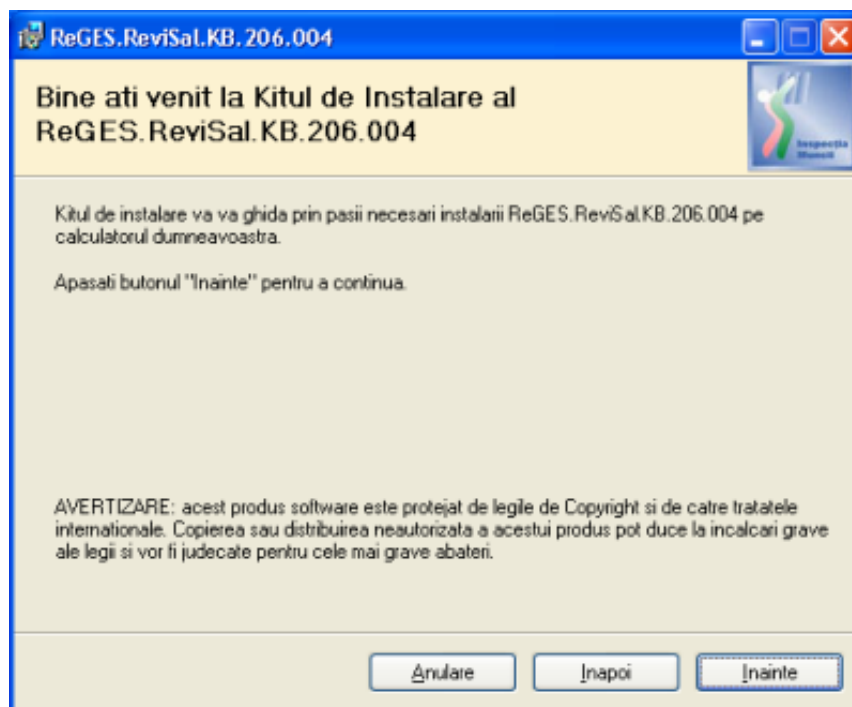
ReGES.ReviSal.KB.206.004

Bine ati venit la Kitul de Instalare al ReGES.ReviSal.KB.206.004

Inspectia Muncii

Kitul de instalare va va ghida prin pasii necesari instalarii ReGES.ReviSal.KB.206.004 pe calculatorul dumneavoastra.

Apasati butonul "Inainte" pentru a continua.

AVERTIZARE: acest produs software este protejat de legile de Copyright si de catre tratatele internationale. Copierea sau distribuirea neautorizata a acestui produs pot duce la incalcari grave ale legii si vor fi judecate pentru cele mai grave abateri.

Anulare

Inapoi

Inainte